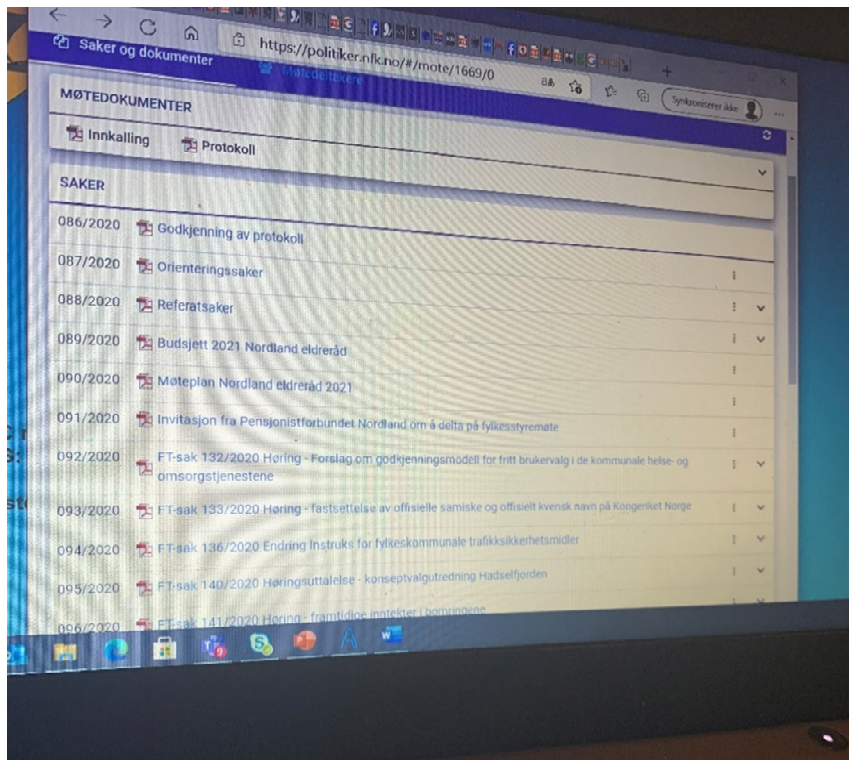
https://politiker.nfk.no/#/mote/1669/0

Synkroniserer ikke

Saker og dokumenter

Møtedeltakere

MØTEDOKUMENTER

Innkalling Protokoll

SAKER

| | |
|---|---|
| 086/2020 | Godkjenning av protokoll |
| 087/2020 | Orienteringssaker |
| 088/2020 | Referatsaker |
| 089/2020 | Budsjett 2021 Nordland eldreråd |
| 090/2020 | Møteplan Nordland eldreråd 2021 |
| 091/2020 | Invitasjon fra Pensjonistforbundet Nordland om å delta på fylkesstyremøte |
| 092/2020 | FT-sak 132/2020 Høring - Forslag om godkjenningsmodell for fritt brukervalg i de kommunale helse- og omsorgstjenestene |
| 093/2020 | FT-sak 133/2020 Høring - fastsettelse av offisielle samiske og offisielt kvensk navn på Kongeriket Norge |
| 094/2020 | FT-sak 136/2020 Endring Instruks for fylkeskommunale trafikksikkerhetsmidler |
| 095/2020 | FT-sak 140/2020 Høringsuttalelse - konseptvalgutredning Hadselfjorden |
| 096/2020 | FT-sak 141/2020 Høring - framtidige inntekter i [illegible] |